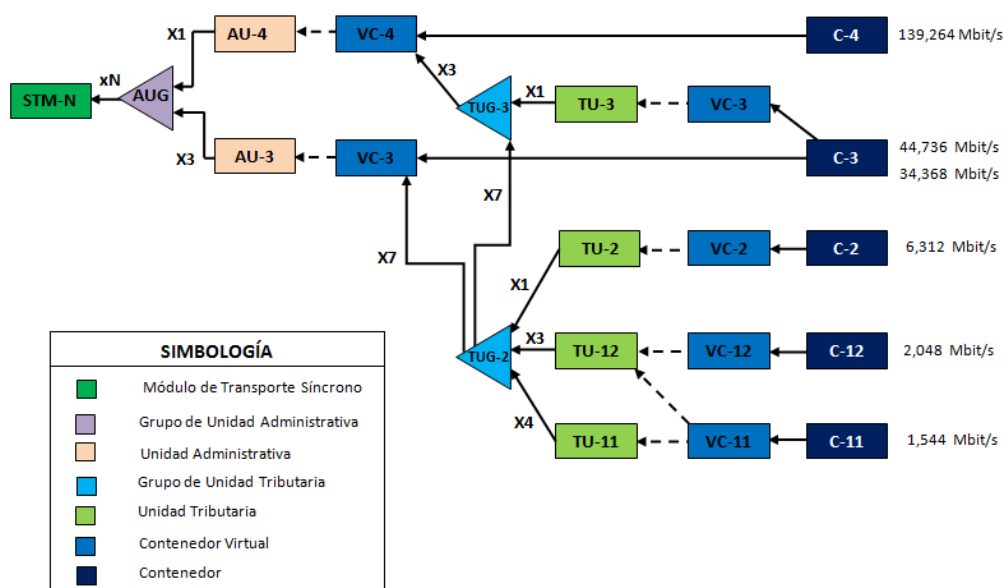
X1
AU-4
VC-4
C-4
139,264 Mbit/s

STM-N
xN
AUG
X3
TUG-3
X1
TU-3
VC-3

X3
AU-3
VC-3
C-3
44,736 Mbit/s
34,368 Mbit/s

X7
X7
TU-2
VC-2
C-2
6,312 Mbit/s

X1
X3
TUG-2
TU-12
VC-12
C-12
2,048 Mbit/s

X4
TU-11
VC-11
C-11
1,544 Mbit/s

SIMBOLOGÍA
Módulo de Transporte Síncrono
Grupo de Unidad Administrativa
Unidad Administrativa
Grupo de Unidad Tributaria
Unidad Tributaria
Contenedor Virtual
Contenedor